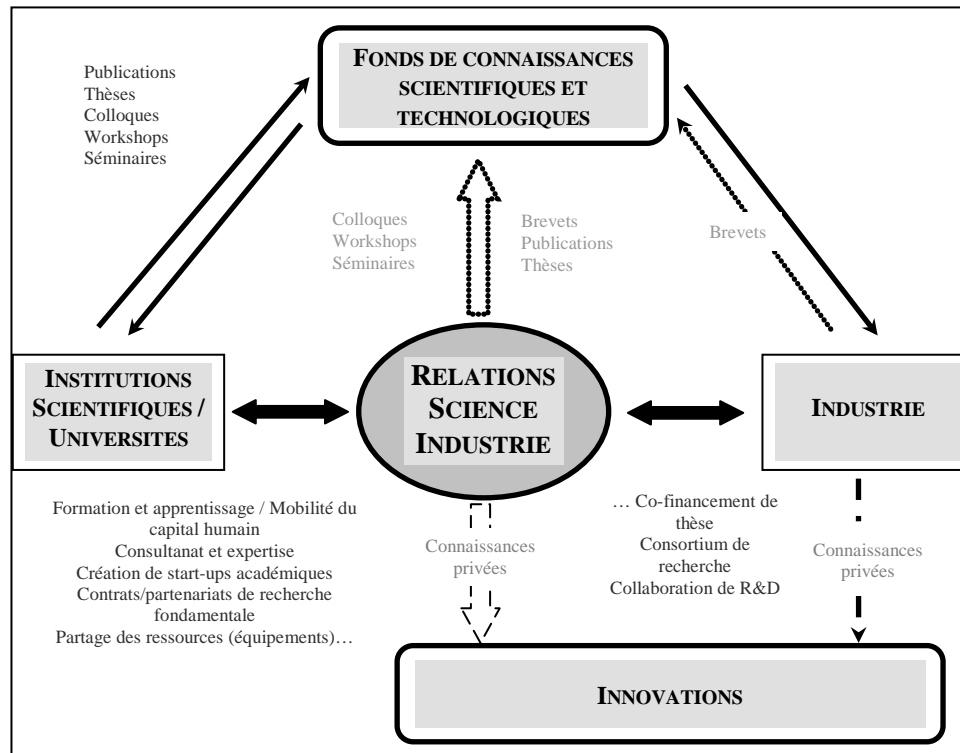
FONDS DE CONNAISSANCES SCIENTIFIQUES ET TECHNOLOGIQUES

Publications
Thèses
Colloques
Workshops
Séminaires

Colloques
Workshops
Séminaires

Brevets
Publications
Thèses

Brevets

INSTITUTIONS SCIENTIFIQUES / UNIVERSITES

RELATIONS SCIENCE INDUSTRIE

INDUSTRIE

Formation et apprentissage / Mobilité du capital humain
Consultanat et expertise
Création de start-ups académiques
Contrats/partenariats de recherche fondamentale
Partage des ressources (équipements)…

Connaissances privées

… Co-financement de thèse
Consortium de recherche
Collaboration de R&D

Connaissances privées

INNOVATIONS